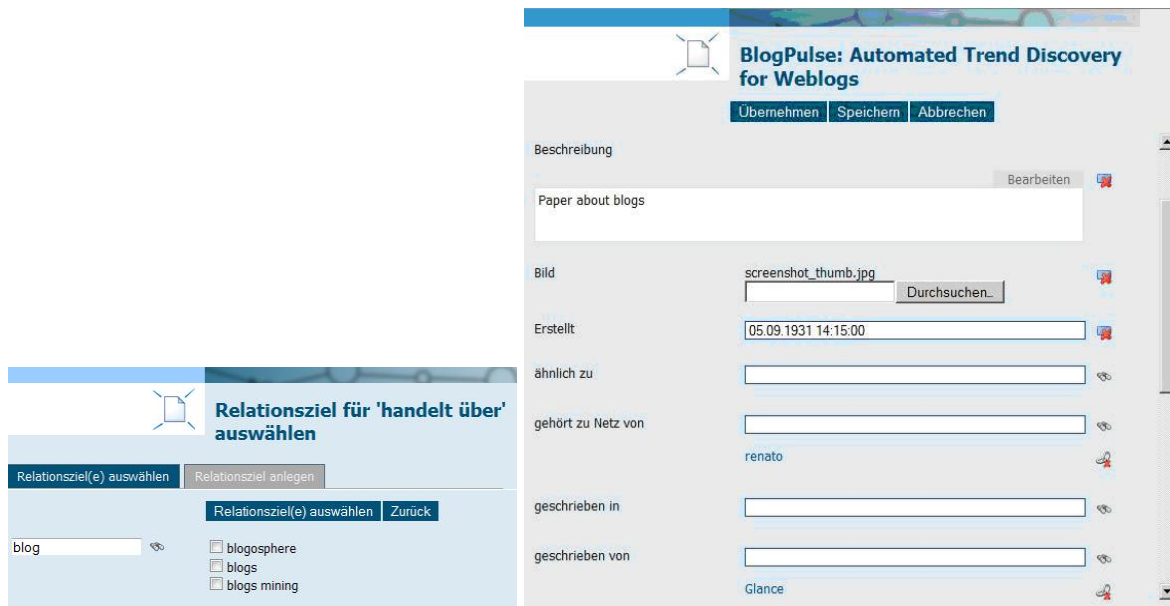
BlogPulse: Automated Trend Discovery for Weblogs

Übernehmen Speichern Abbrechen

Beschreibung

Bearbeiten

Paper about blogs

Bild
screenshot_thumb.jpg
Durchsuchen...

Erstellt
05.09.1931 14:15:00

ähnlich zu

gehört zu Netz von
renato

geschrieben in

geschrieben von
Glance

Relationsziel für 'handelt über' auswählen

Relationsziel(e) auswählen Relationsziel anlegen

Relationsziel(e) auswählen Zurück

blog

blogosphere
blogs
blogs mining